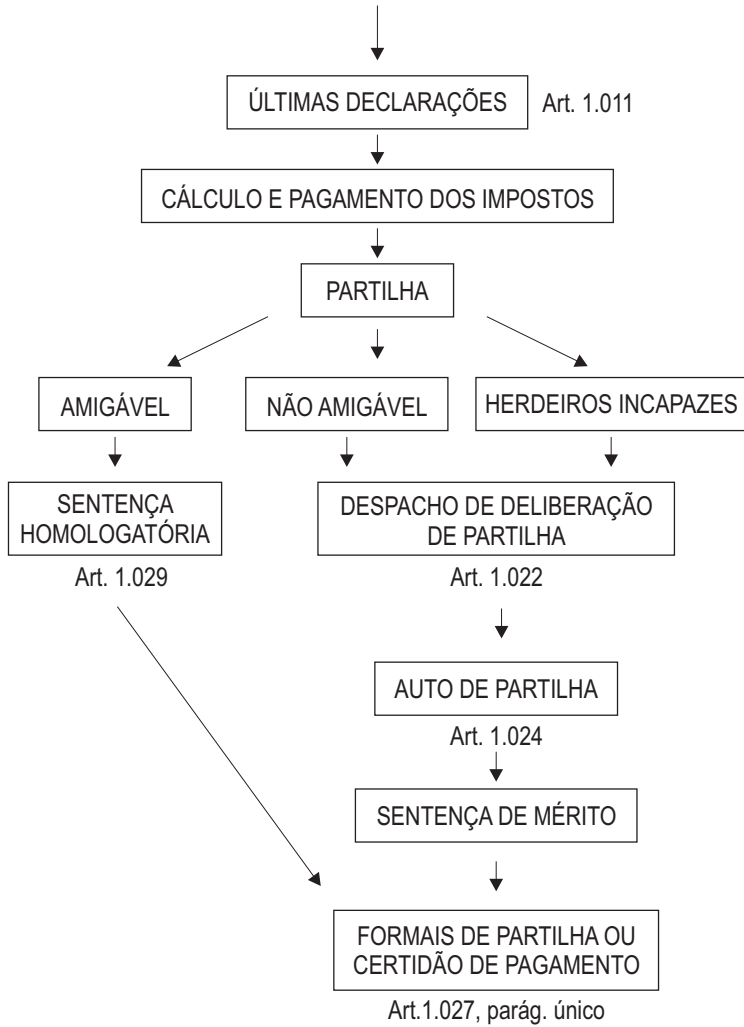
ÚLTIMAS DECLARAÇÕES

Art. 1.011

CÁLCULO E PAGAMENTO DOS IMPOSTOS

PARTILHA

AMIGÁVEL

NÃO AMIGÁVEL

HERDEIROS INCAPAZES

SENTENÇA HOMOLOGATÓRIA

Art. 1.029

DESPACHO DE DELIBERAÇÃO DE PARTILHA

Art. 1.022

AUTO DE PARTILHA

Art. 1.024

SENTENÇA DE MÉRITO

FORMAIS DE PARTILHA OU CERTIDÃO DE PAGAMENTO

Art.1.027, parág. único